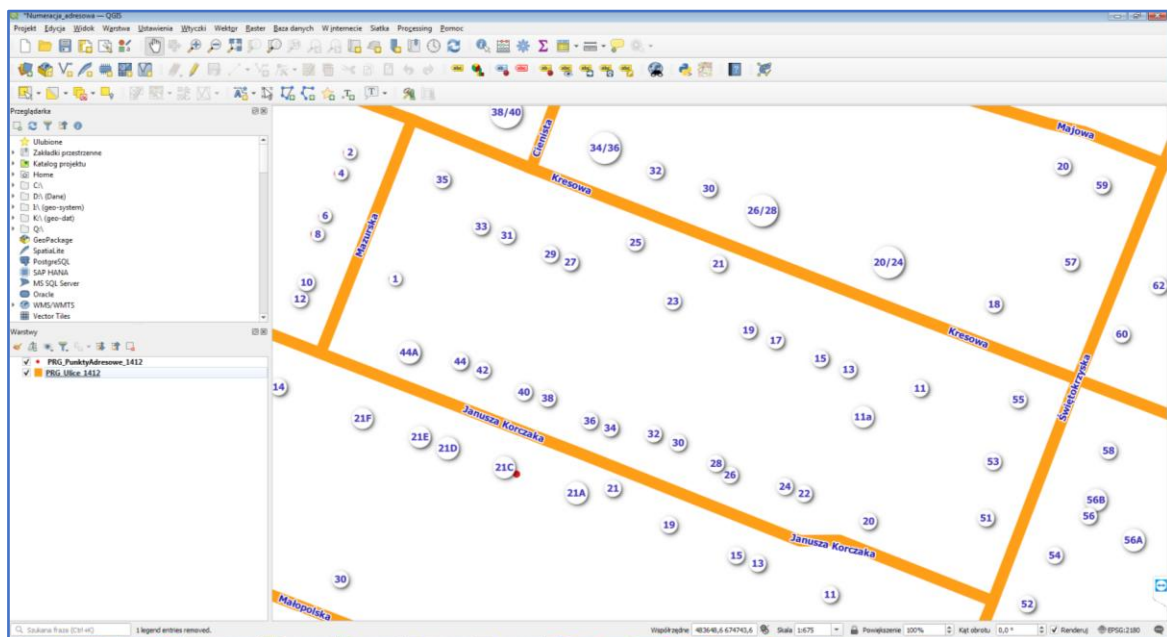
*Numeracja_adresowa — QGIS

Projekt Edycja Widok Warstwa Ustawienia Wtyczki Wektor Raster Baza danych W internecie Siatka Processing Pomoc

Przeglądarka

Ulubione
Zakładki przestrzenne
Katalog projektu
Home
C:\
D:\ (Dane)
I:\ (geo-system)
K:\ (geo-dat)
Q:\
GeoPackage
SpatiaLite
PostgreSQL
SAP HANA
MS SQL Server
Oracle
WMS/WMTS
Vector Tiles

Warstwy

PRG_PunktyAdresowe_1412
PRG_Ulice_1412

38/40
Cienista
34/36
Majowa
2
32
20
4
35
Kresowa
30
59
26/28
6
Mazurska
33
31
25
8
29
27
21
20/24
57
10
1
62
12
23
18
Kresowa
19
17
60
44A
44
15
42
13
Świętokrzyska
14
11
40
38
55
21F
11a
Janusza Korczaka
36
34
21E
32
30
21D
58
28
53
21C
26
24
22
56B
21A
21
56
19
20
51
Janusza Korczaka
56A
15
13
54
30
11
Małopolska
52

Szukana fraza (Ctrl+K)
1 legend entries removed.
Współrzędne 483648,6 674743,6
Skala 1:675
Powiększenie 100%
Kąt obrotu 0,0 °
Renderuj
EPSG:2180